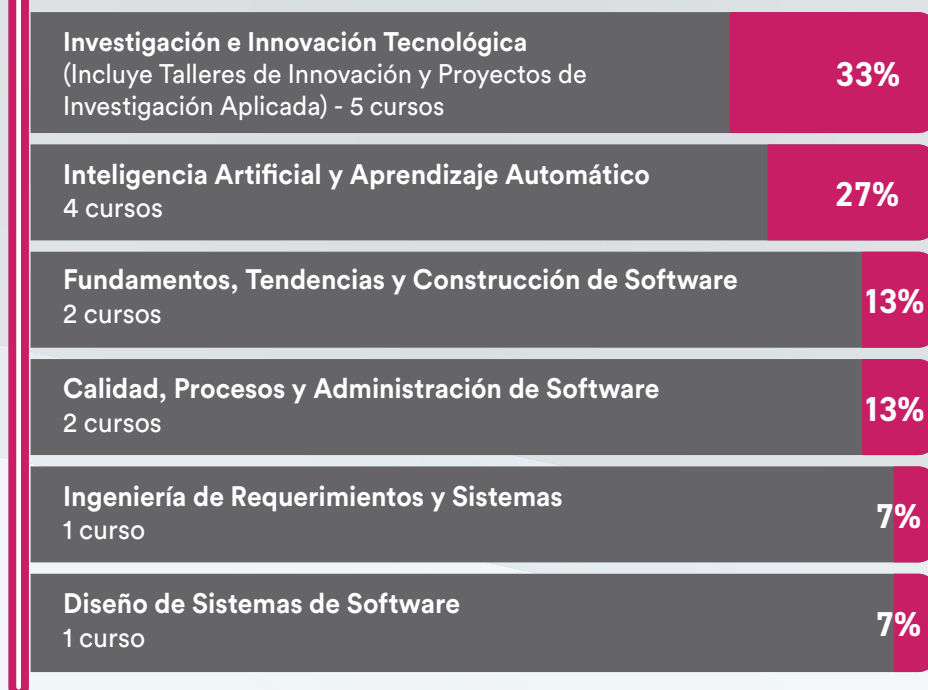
Investigación e Innovación Tecnológica
(Incluye Talleres de Innovación y Proyectos de Investigación Aplicada) - 5 cursos

33%

Inteligencia Artificial y Aprendizaje Automático
4 cursos

27%

Fundamentos, Tendencias y Construcción de Software
2 cursos

13%

Calidad, Procesos y Administración de Software
2 cursos

13%

Ingeniería de Requerimientos y Sistemas
1 curso

7%

Diseño de Sistemas de Software
1 curso

7%